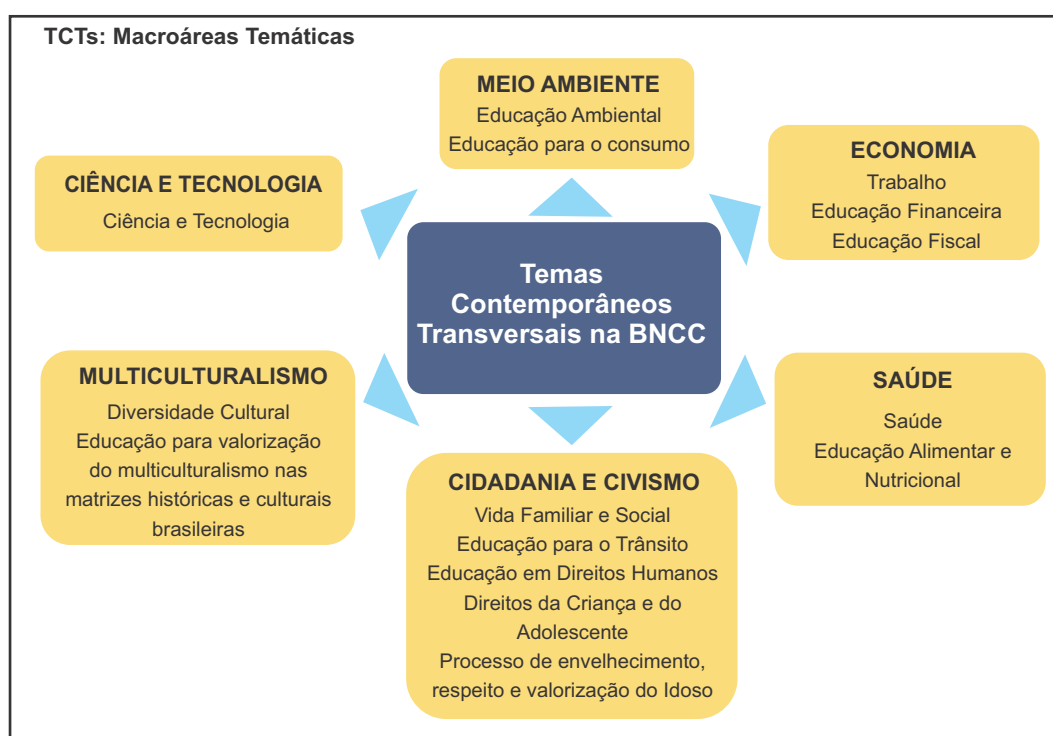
TCTs: Macroáreas Temáticas

MEIO AMBIENTE
Educação Ambiental
Educação para o consumo

CIÊNCIA E TECNOLOGIA
Ciência e Tecnologia

ECONOMIA
Trabalho
Educação Financeira
Educação Fiscal

Temas Contemporâneos Transversais na BNCC

MULTICULTURALISMO
Diversidade Cultural
Educação para valorização do multiculturalismo nas matrizes históricas e culturais brasileiras

SAÚDE
Saúde
Educação Alimentar e Nutricional

CIDADANIA E CIVISMO
Vida Familiar e Social
Educação para o Trânsito
Educação em Direitos Humanos
Direitos da Criança e do Adolescente
Processo de envelhecimento, respeito e valorização do Idoso